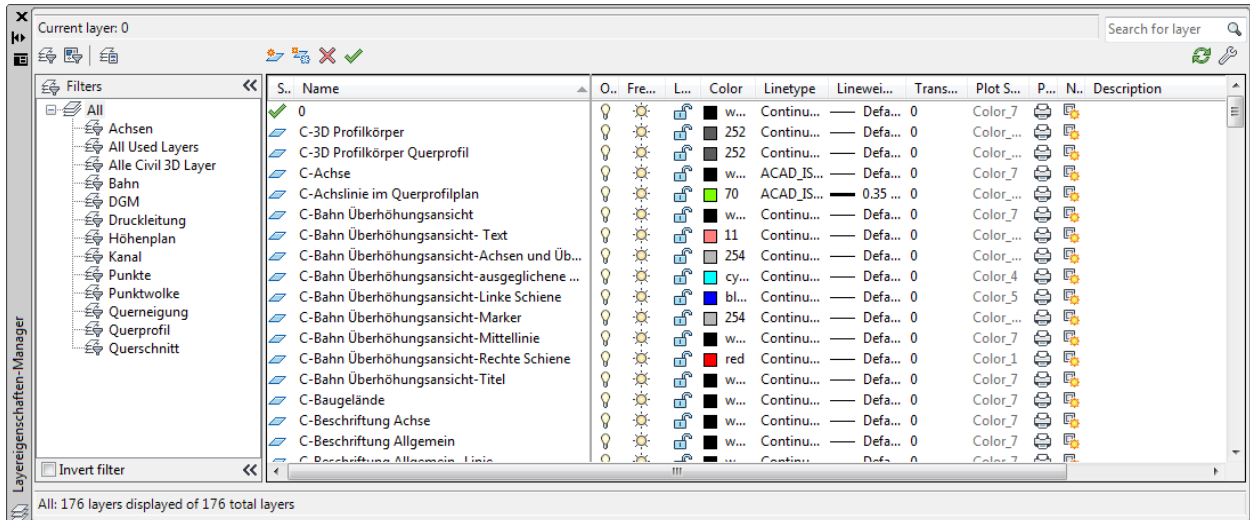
Current layer: 0

Search for layer

Filters

All
Achsen
All Used Layers
Alle Civil 3D Layer
Bahn
DGM
Druckleitung
Höhenplan
Kanal
Punkte
Punktwolke
Querneigung
Querprofil
Querschnitt

Invert filter

| S.. | Name | O.. | Fre... | L... | Color | Linetype | Linewei... | Trans... | Plot S... | P... | N... | Description |
|---|---|---|---|---|---|---|---|---|---|---|---|---|
| | 0 | | | | w... | Continu... | Defa... | 0 | Color_7 | | | |
| | C-3D Profilkörper | | | | 252 | Continu... | Defa... | 0 | Color_... | | | |
| | C-3D Profilkörper Querprofil | | | | 252 | Continu... | Defa... | 0 | Color_... | | | |
| | C-Achse | | | | w... | ACAD_IS... | Defa... | 0 | Color_7 | | | |
| | C-Achslinie im Querprofilplan | | | | 70 | ACAD_IS... | 0.35 ... | 0 | Color_... | | | |
| | C-Bahn Überhöhungsansicht | | | | w... | Continu... | Defa... | 0 | Color_7 | | | |
| | C-Bahn Überhöhungsansicht- Text | | | | 11 | Continu... | Defa... | 0 | Color_... | | | |
| | C-Bahn Überhöhungsansicht-Achsen und Üb... | | | | 254 | Continu... | Defa... | 0 | Color_... | | | |
| | C-Bahn Überhöhungsansicht-ausgeglichene ... | | | | cy... | Continu... | Defa... | 0 | Color_4 | | | |
| | C-Bahn Überhöhungsansicht-Linke Schiene | | | | bl... | Continu... | Defa... | 0 | Color_5 | | | |
| | C-Bahn Überhöhungsansicht-Marker | | | | 254 | Continu... | Defa... | 0 | Color_... | | | |
| | C-Bahn Überhöhungsansicht-Mittellinie | | | | w... | Continu... | Defa... | 0 | Color_7 | | | |
| | C-Bahn Überhöhungsansicht-Rechte Schiene | | | | red | Continu... | Defa... | 0 | Color_1 | | | |
| | C-Bahn Überhöhungsansicht-Titel | | | | w... | Continu... | Defa... | 0 | Color_7 | | | |
| | C-Baugelände | | | | w... | Continu... | Defa... | 0 | Color_7 | | | |
| | C-Beschriftung Achse | | | | w... | Continu... | Defa... | 0 | Color_7 | | | |
| | C-Beschriftung Allgemein | | | | w... | Continu... | Defa... | 0 | Color_7 | | | |
| | C-Beschriftung Allgemein- Linie | | | | w... | Continu... | Defa... | 0 | Color_7 | | | |

Layereigenschaften-Manager

All: 176 layers displayed of 176 total layers